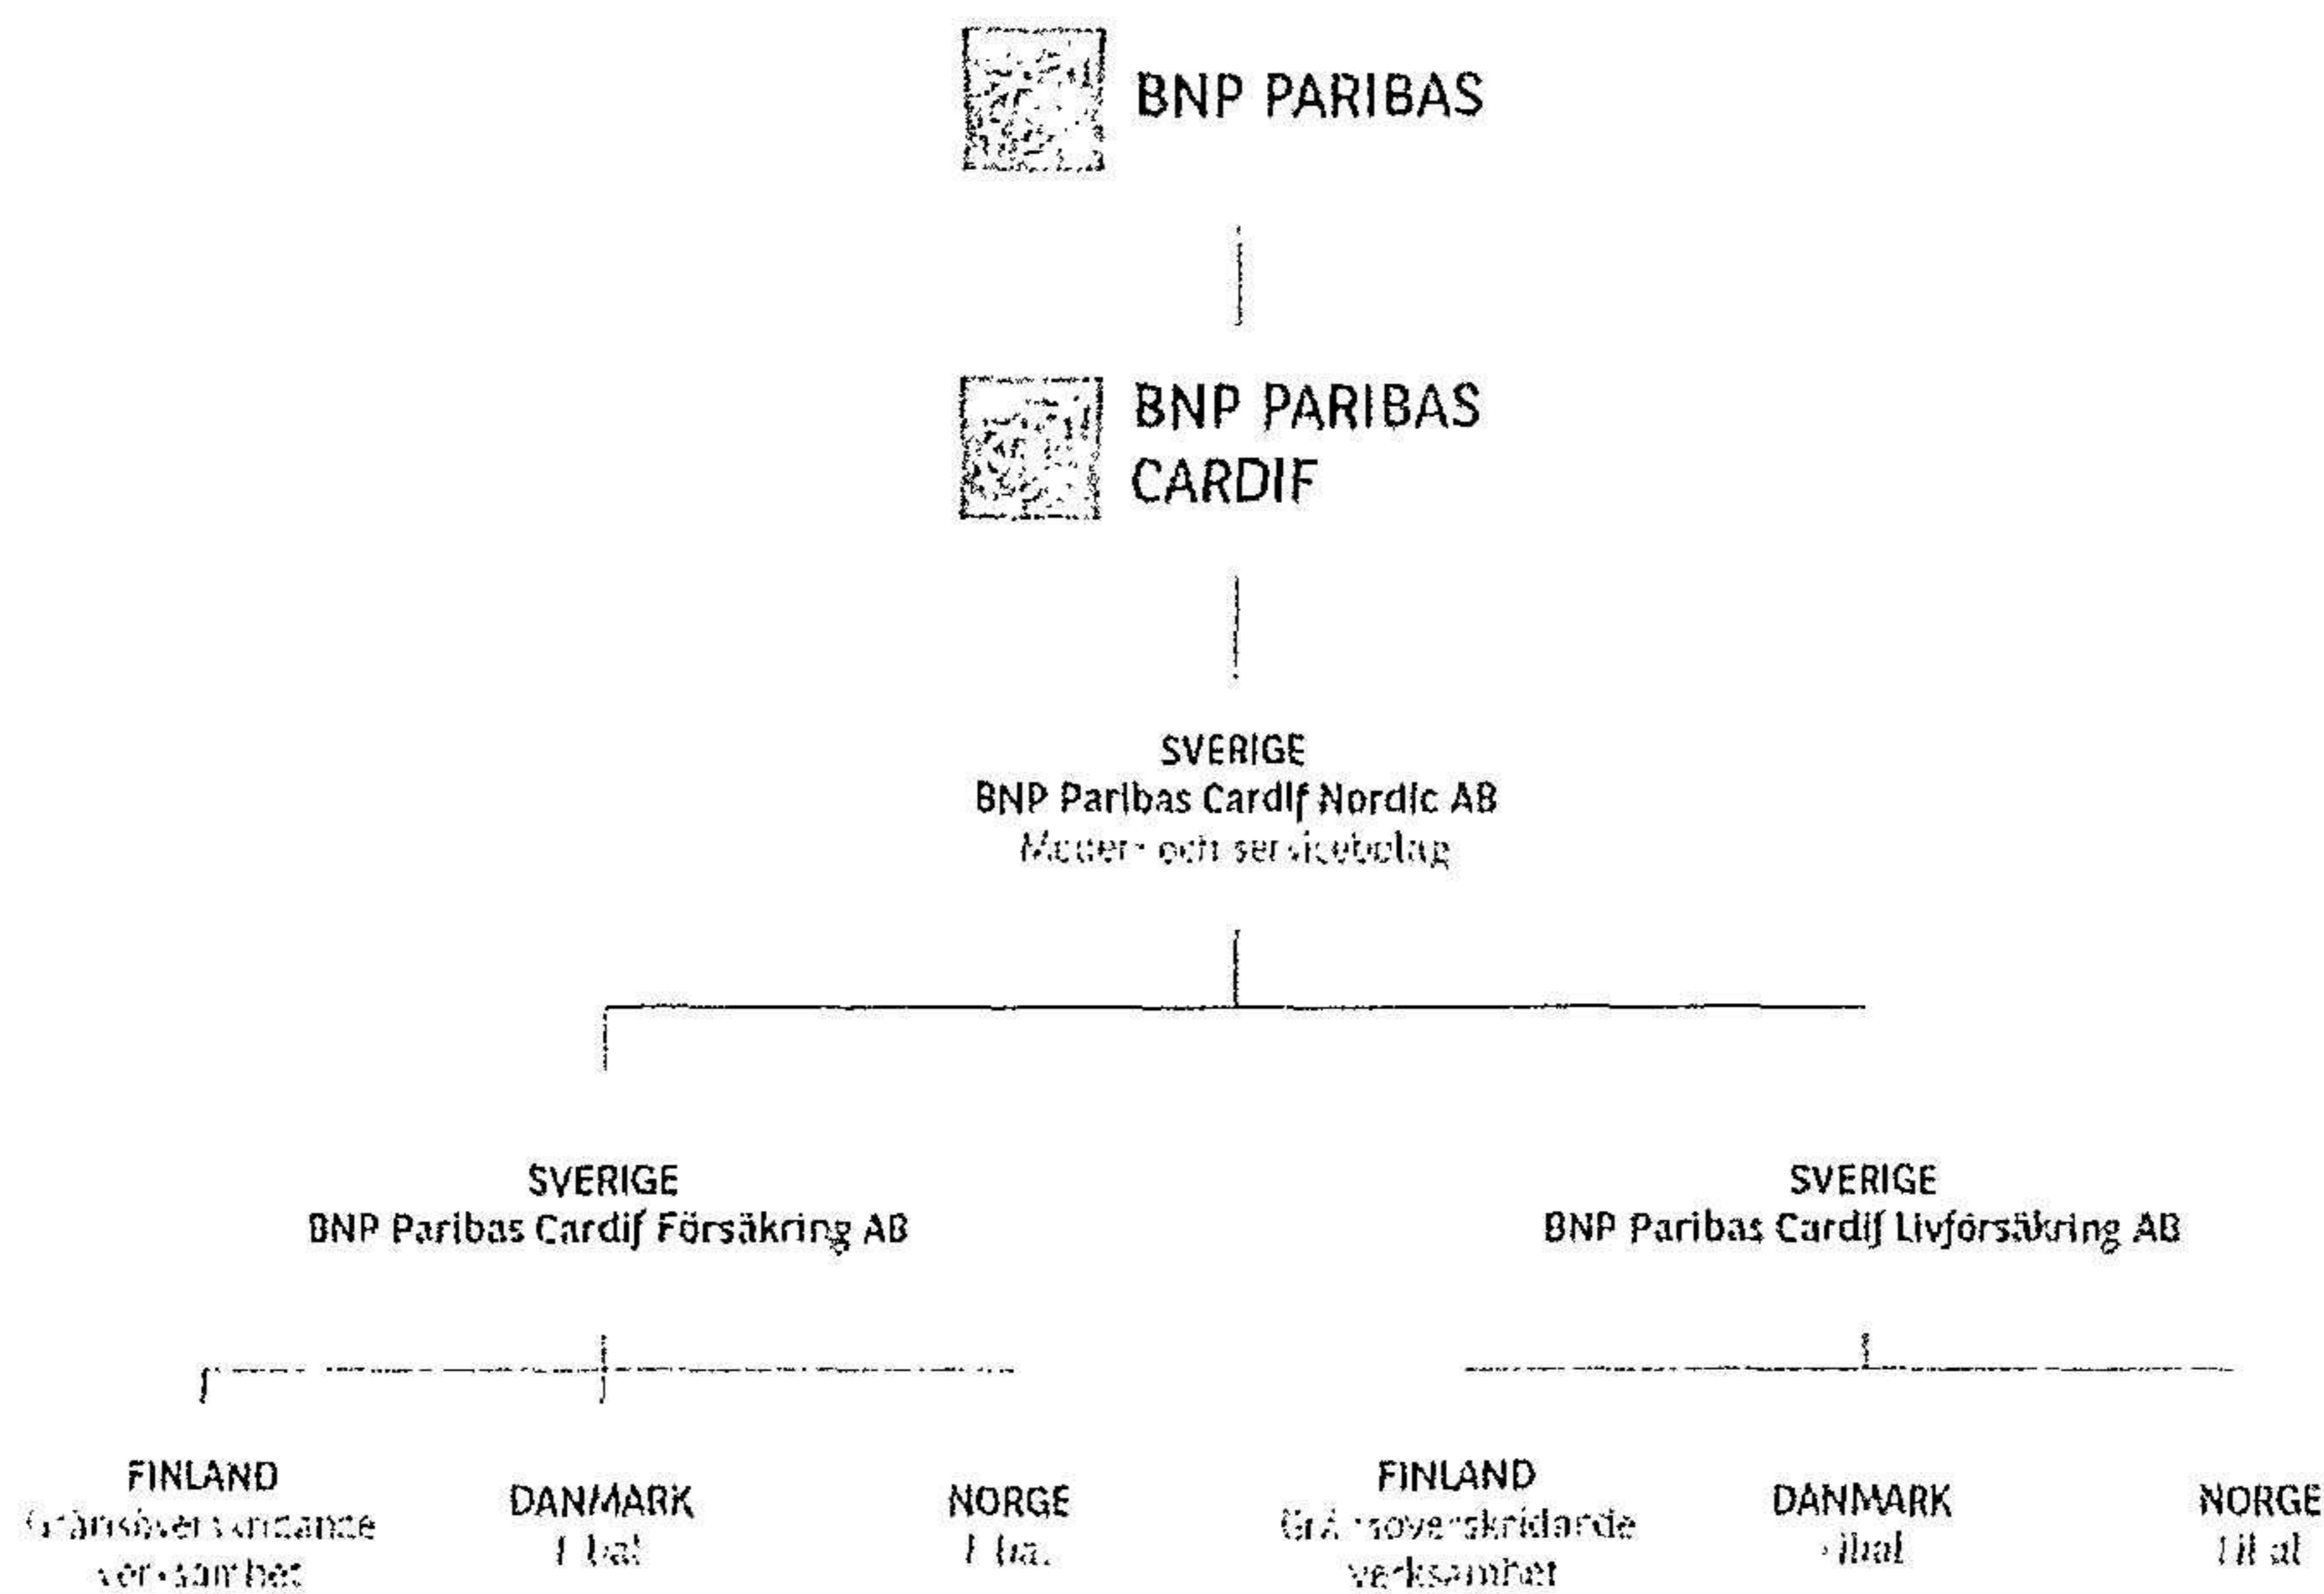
BNP PARIBAS

BNP PARIBAS CARDIF

SVERIGE
BNP Paribas Cardif Nordic AB
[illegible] och servicebolag

SVERIGE
BNP Paribas Cardif Försäkring AB

SVERIGE
BNP Paribas Cardif Livförsäkring AB

FINLAND
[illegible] verksamhet

DANMARK
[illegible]

NORGE
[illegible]

FINLAND
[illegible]överskridande verksamhet

DANMARK
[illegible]

NORGE
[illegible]